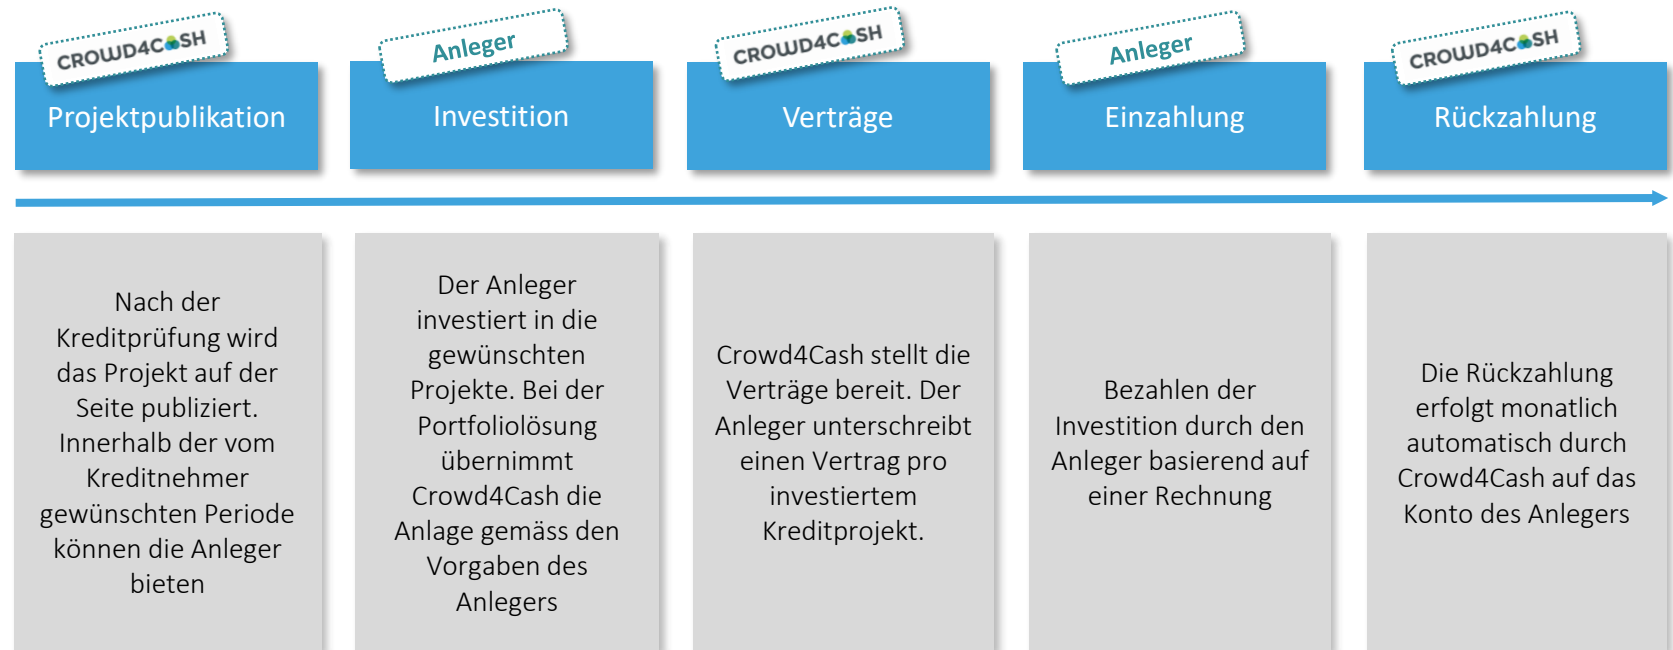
CROWD4CASH

Projektpublikation

Anleger

Investition

CROWD4CASH

Verträge

Anleger

Einzahlung

CROWD4CASH

Rückzahlung

Nach der Kreditprüfung wird das Projekt auf der Seite publiziert. Innerhalb der vom Kreditnehmer gewünschten Periode können die Anleger bieten

Der Anleger investiert in die gewünschten Projekte. Bei der Portfoliolösung übernimmt Crowd4Cash die Anlage gemäss den Vorgaben des Anlegers

Crowd4Cash stellt die Verträge bereit. Der Anleger unterschreibt einen Vertrag pro investiertem Kreditprojekt.

Bezahlen der Investition durch den Anleger basierend auf einer Rechnung

Die Rückzahlung erfolgt monatlich automatisch durch Crowd4Cash auf das Konto des Anlegers